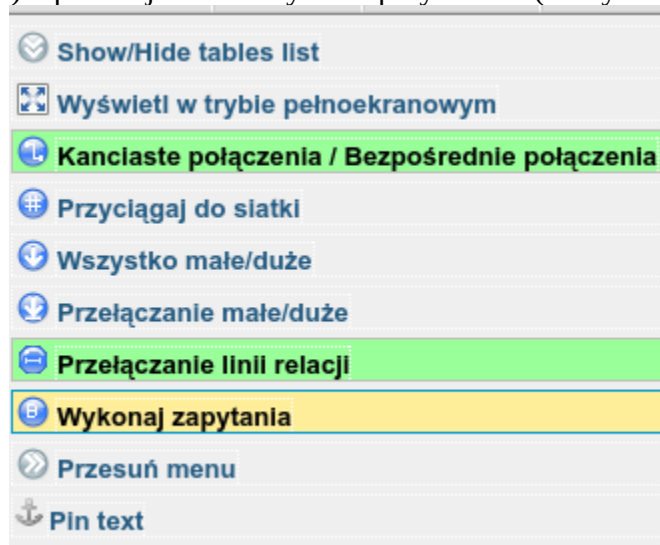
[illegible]

Show/Hide tables list

Wyświetl w trybie pełnoekranowym

Kanciaste połączenia / Bezpośrednie połączenia

Przyciągaj do siatki

Wszystko małe/duże

Przełączanie małe/duże

Przełączanie linii relacji

Wykonaj zapytania

Przesuń menu

Pin text